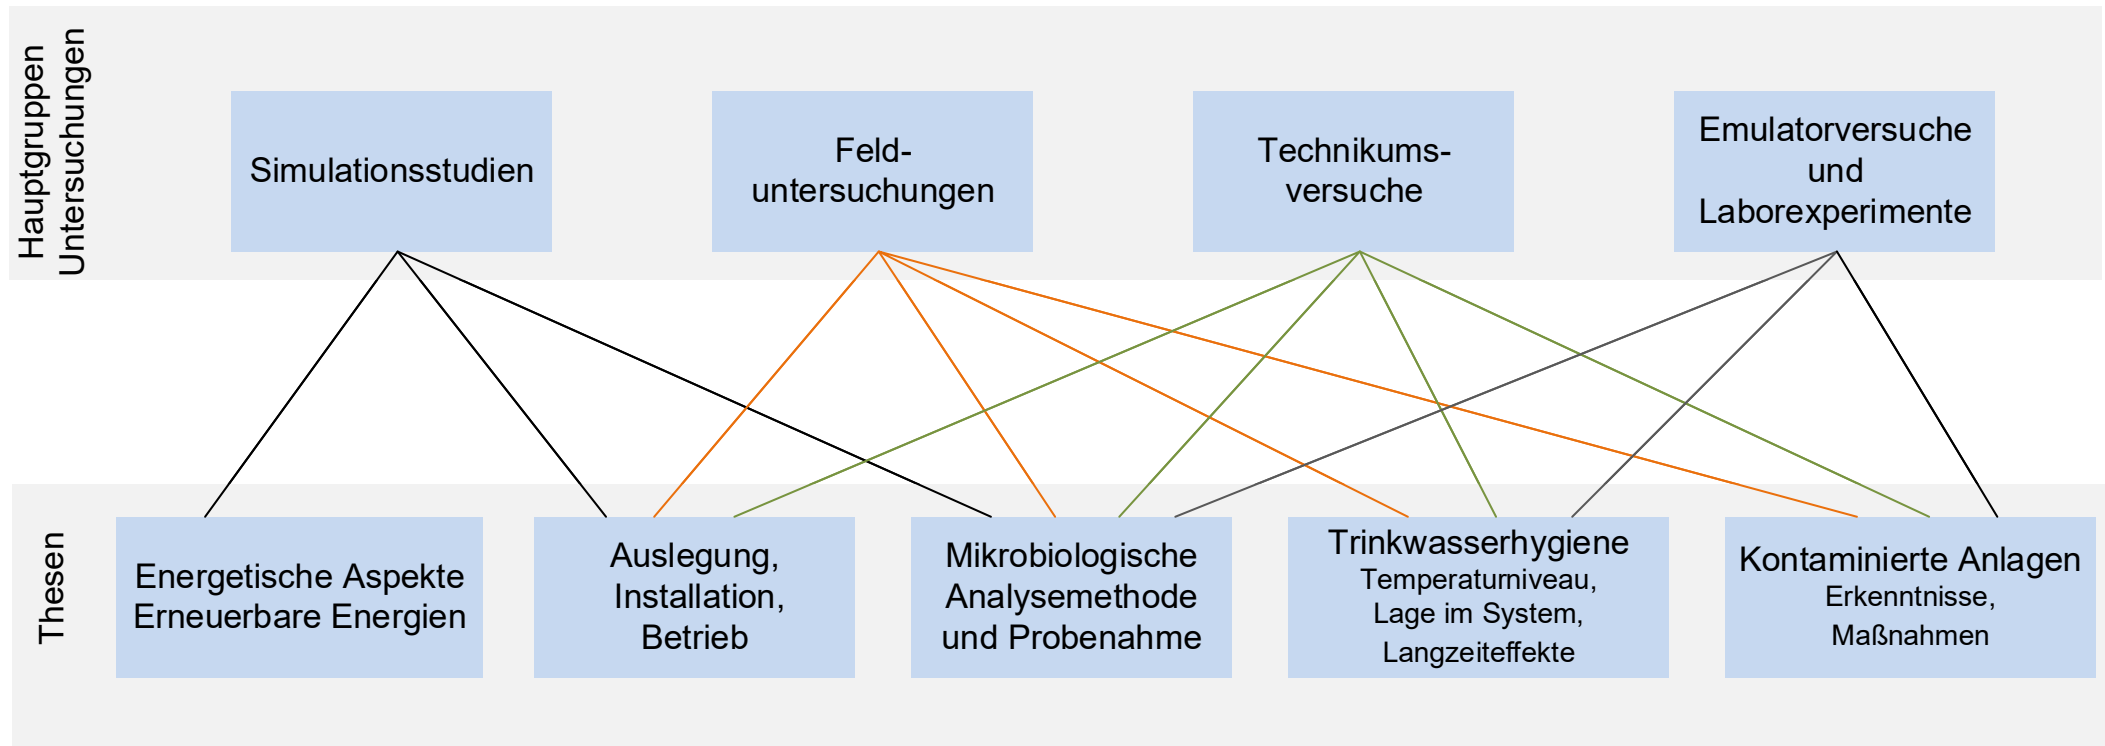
Hauptgruppen Untersuchungen

Simulationsstudien

Feld-untersuchungen

Technikums-versuche

Emulatorversuche und Laborexperimente

Thesen

Energetische Aspekte Erneuerbare Energien

Auslegung, Installation, Betrieb

Mikrobiologische Analysemethode und Probenahme

Trinkwasserhygiene
Temperaturniveau, Lage im System, Langzeiteffekte

Kontaminierte Anlagen
Erkenntnisse, Maßnahmen